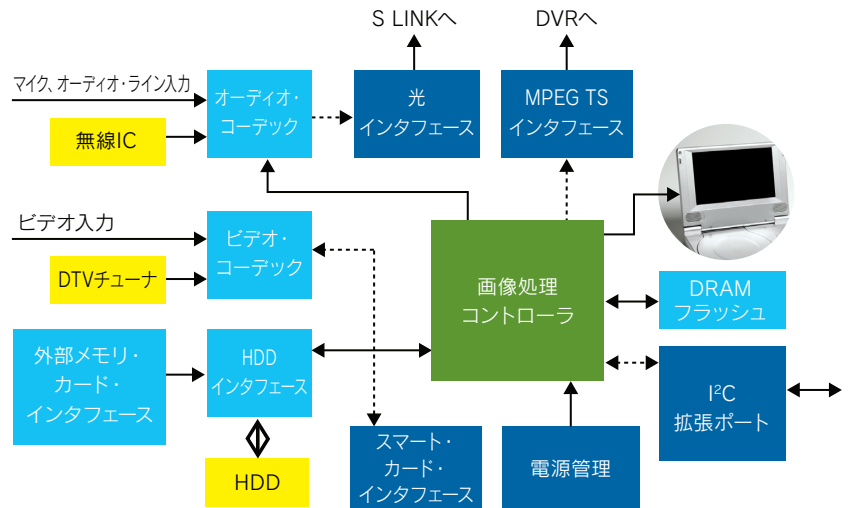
S LINKへ

DVRへ

マイク、オーディオ・ライン入力

オーディオ・コーデック

光 インタフェース

MPEG TS インタフェース

無線IC

ビデオ入力

ビデオ・コーデック

DTVチューナ

画像処理 コントローラ

DRAM フラッシュ

外部メモリ・カード・インタフェース

HDD インタフェース

I$^2$C 拡張ポート

HDD

スマート・カード・インタフェース

電源管理